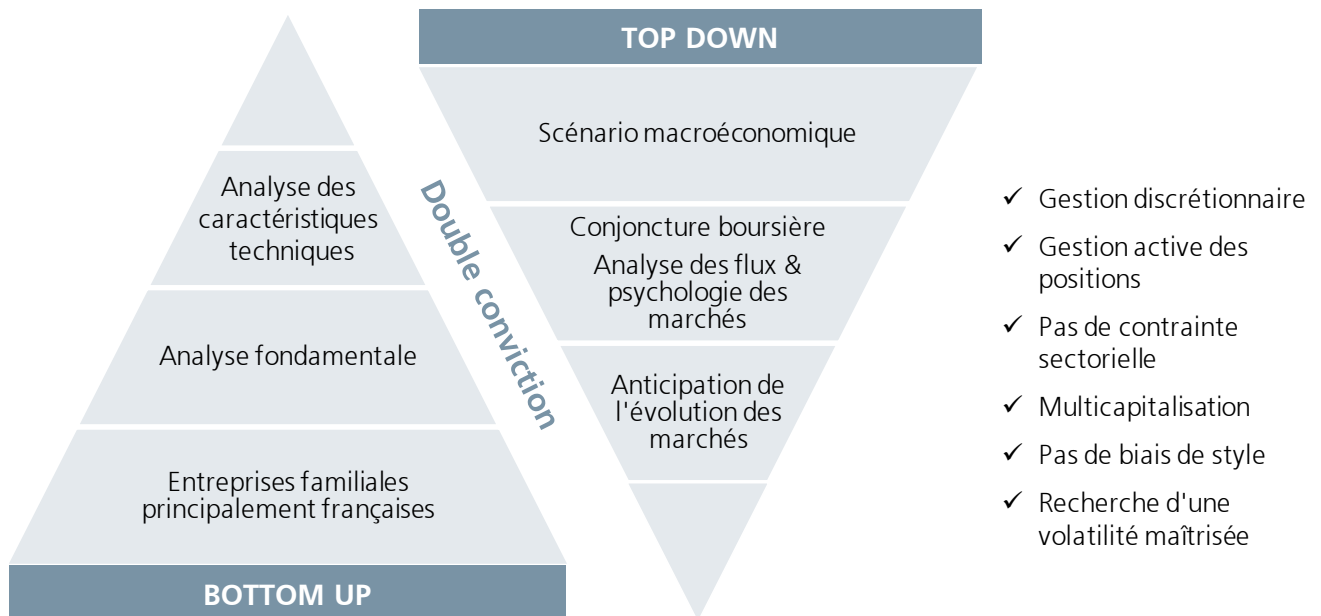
Analyse des caractéristiques techniques

Analyse fondamentale

Entreprises familiales principalement françaises

BOTTOM UP

Double conviction

TOP DOWN

Scénario macroéconomique

Conjoncture boursière

Analyse des flux & psychologie des marchés

Anticipation de l'évolution des marchés

✓ Gestion discrétionnaire

✓ Gestion active des positions

✓ Pas de contrainte sectorielle

✓ Multicapitalisation

✓ Pas de biais de style

✓ Recherche d'une volatilité maîtrisée